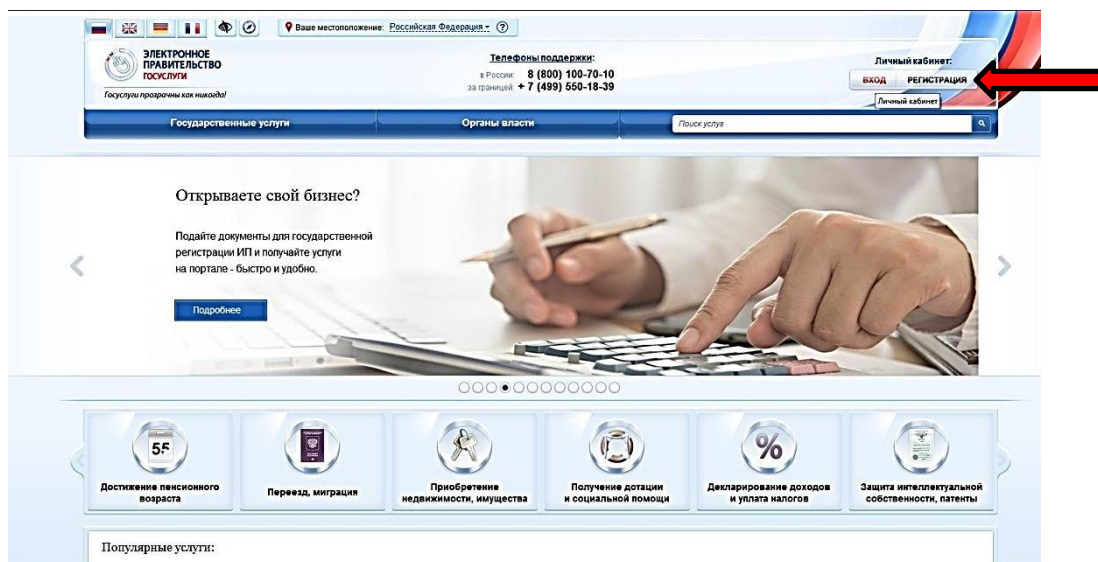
Ваше местоположение: Российская Федерация ?

ЭЛЕКТРОННОЕ ПРАВИТЕЛЬСТВО ГОСУСЛУГИ

Госуслуги прозрачны как никогда!

Телефоны поддержки:
в России: 8 (800) 100-70-10
за границей: + 7 (499) 550-18-39

Личный кабинет:
ВХОД РЕГИСТРАЦИЯ
Личный кабинет

Государственные услуги
Органы власти
Поиск услуг

Открываете свой бизнес?

Подайте документы для государственной регистрации ИП и получайте услуги на портале - быстро и удобно.

Подробнее

55
Достижение пенсионного возраста

Переезд, миграция

Приобретение недвижимости, имущества

Получение дотации и социальной помощи

%
Декларирование доходов и уплата налогов

Защита интеллектуальной собственности, патенты

Популярные услуги: